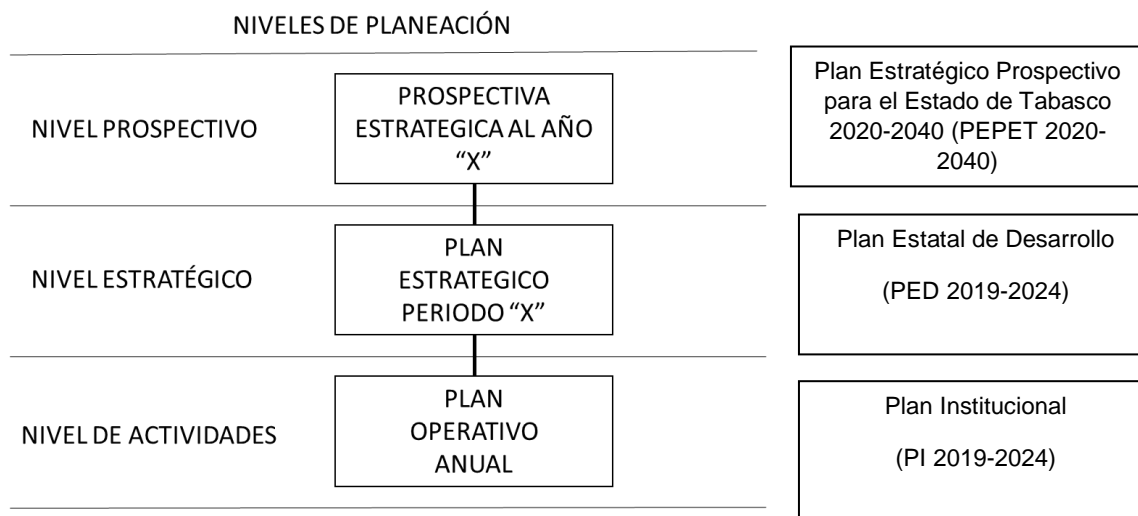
NIVELES DE PLANEACIÓN

NIVEL PROSPECTIVO

PROSPECTIVA ESTRATEGICA AL AÑO "X"

Plan Estratégico Prospectivo para el Estado de Tabasco 2020-2040 (PEPET 2020-2040)

NIVEL ESTRATÉGICO

PLAN ESTRATEGICO PERIODO "X"

Plan Estatal de Desarrollo

(PED 2019-2024)

NIVEL DE ACTIVIDADES

PLAN OPERATIVO ANUAL

Plan Institucional

(PI 2019-2024)